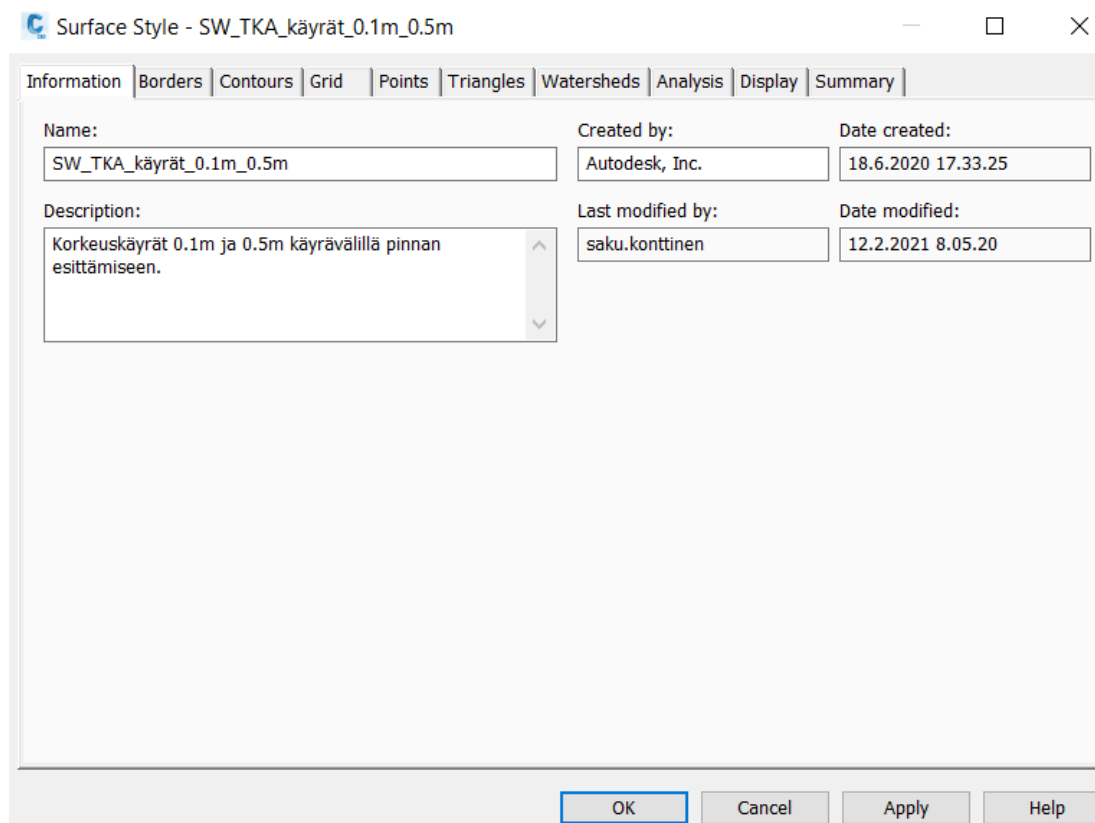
Surface Style - SW_TKA_käyrät_0.1m_0.5m

Information | Borders | Contours | Grid | Points | Triangles | Watersheds | Analysis | Display | Summary

Name:
SW_TKA_käyrät_0.1m_0.5m

Created by:
Autodesk, Inc.

Date created:
18.6.2020 17.33.25

Description:
Korkeuskäyrät 0.1m ja 0.5m käyrävälillä pinnan esittämiseen.

Last modified by:
saku.konttinen

Date modified:
12.2.2021 8.05.20

OK | Cancel | Apply | Help